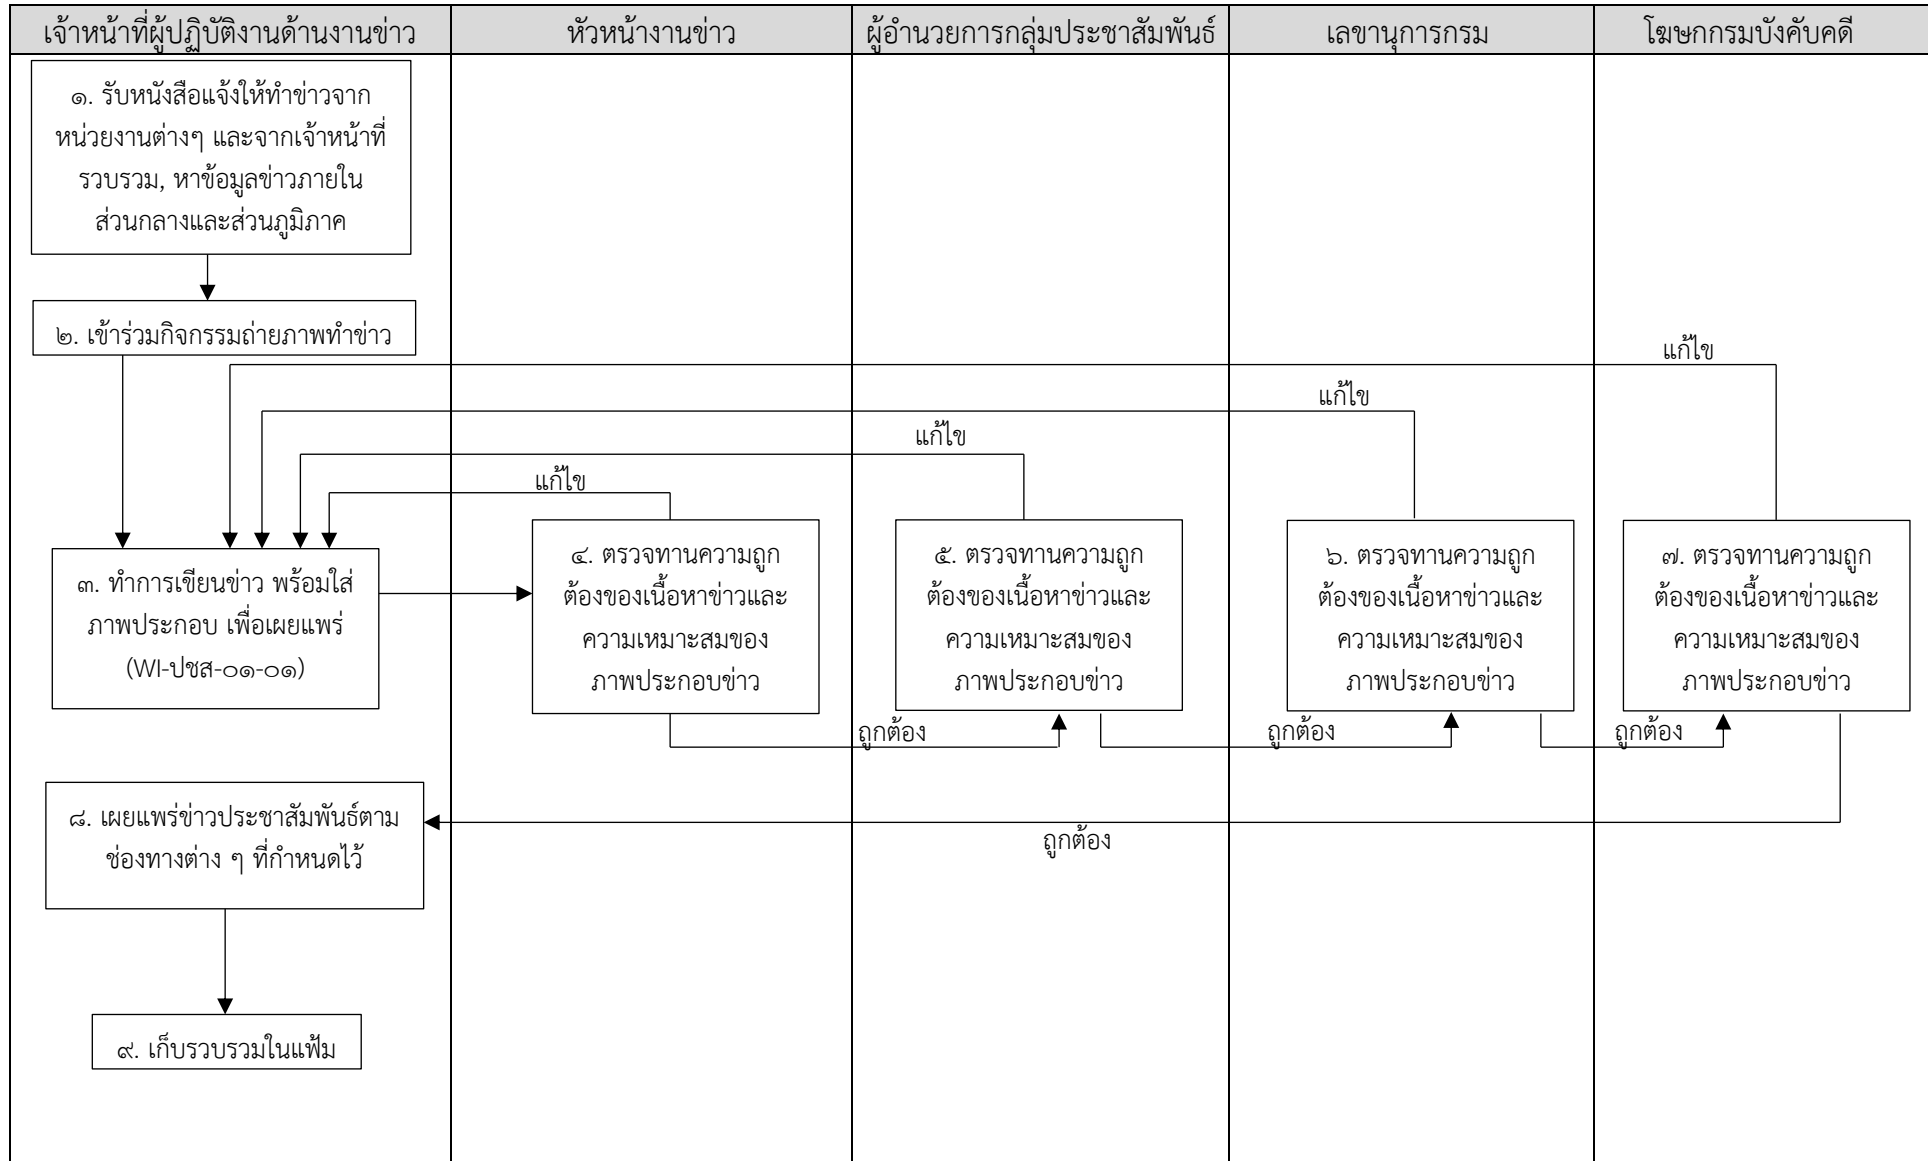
| เจ้าหน้าที่ผู้ปฏิบัติงานด้านงานข่าว | หัวหน้างานข่าว | ผู้อำนวยการกลุ่มประชาสัมพันธ์ | เลขานุการกรม | โฆษกกรมบังคับคดี |
|---|---|---|---|---|

๑. รับหนังสือแจ้งให้ทำข่าวจากหน่วยงานต่างๆ และจากเจ้าหน้าที่รวบรวม, หาข้อมูลข่าวภายในส่วนกลางและส่วนภูมิภาค

๒. เข้าร่วมกิจกรรมถ่ายภาพทำข่าว

แก้ไข

แก้ไข

แก้ไข

แก้ไข

๓. ทำการเขียนข่าว พร้อมใส่ภาพประกอบ เพื่อเผยแพร่ (WI-ปชส-๐๑-๐๑)

๔. ตรวจทานความถูกต้องของเนื้อหาข่าวและความเหมาะสมของภาพประกอบข่าว

๕. ตรวจทานความถูกต้องของเนื้อหาข่าวและความเหมาะสมของภาพประกอบข่าว

๖. ตรวจทานความถูกต้องของเนื้อหาข่าวและความเหมาะสมของภาพประกอบข่าว

๗. ตรวจทานความถูกต้องของเนื้อหาข่าวและความเหมาะสมของภาพประกอบข่าว

ถูกต้อง

ถูกต้อง

ถูกต้อง

๘. เผยแพร่ข่าวประชาสัมพันธ์ตามช่องทางต่าง ๆ ที่กำหนดไว้

ถูกต้อง

๙. เก็บรวบรวมในแฟ้ม